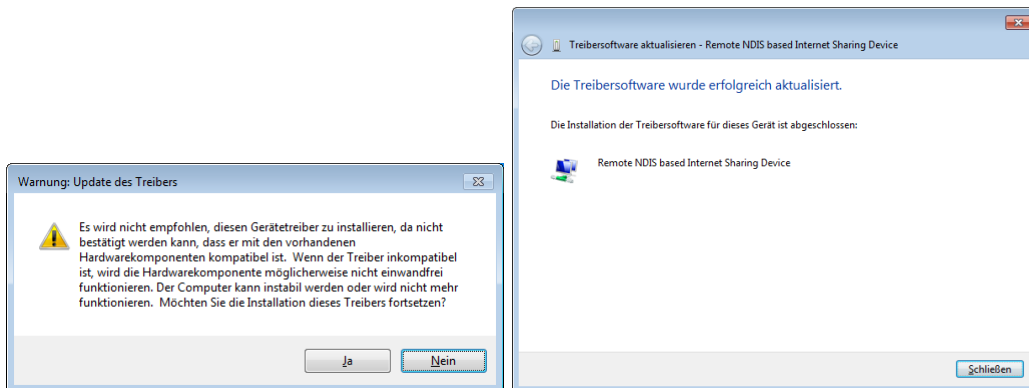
Warnung: Update des Treibers

Es wird nicht empfohlen, diesen Gerätetreiber zu installieren, da nicht bestätigt werden kann, dass er mit den vorhandenen Hardwarekomponenten kompatibel ist. Wenn der Treiber inkompatibel ist, wird die Hardwarekomponente möglicherweise nicht einwandfrei funktionieren. Der Computer kann instabil werden oder wird nicht mehr funktionieren. Möchten Sie die Installation dieses Treibers fortsetzen?

Ja Nein

Treibersoftware aktualisieren - Remote NDIS based Internet Sharing Device

Die Treibersoftware wurde erfolgreich aktualisiert.

Die Installation der Treibersoftware für dieses Gerät ist abgeschlossen:

Remote NDIS based Internet Sharing Device

Schließen